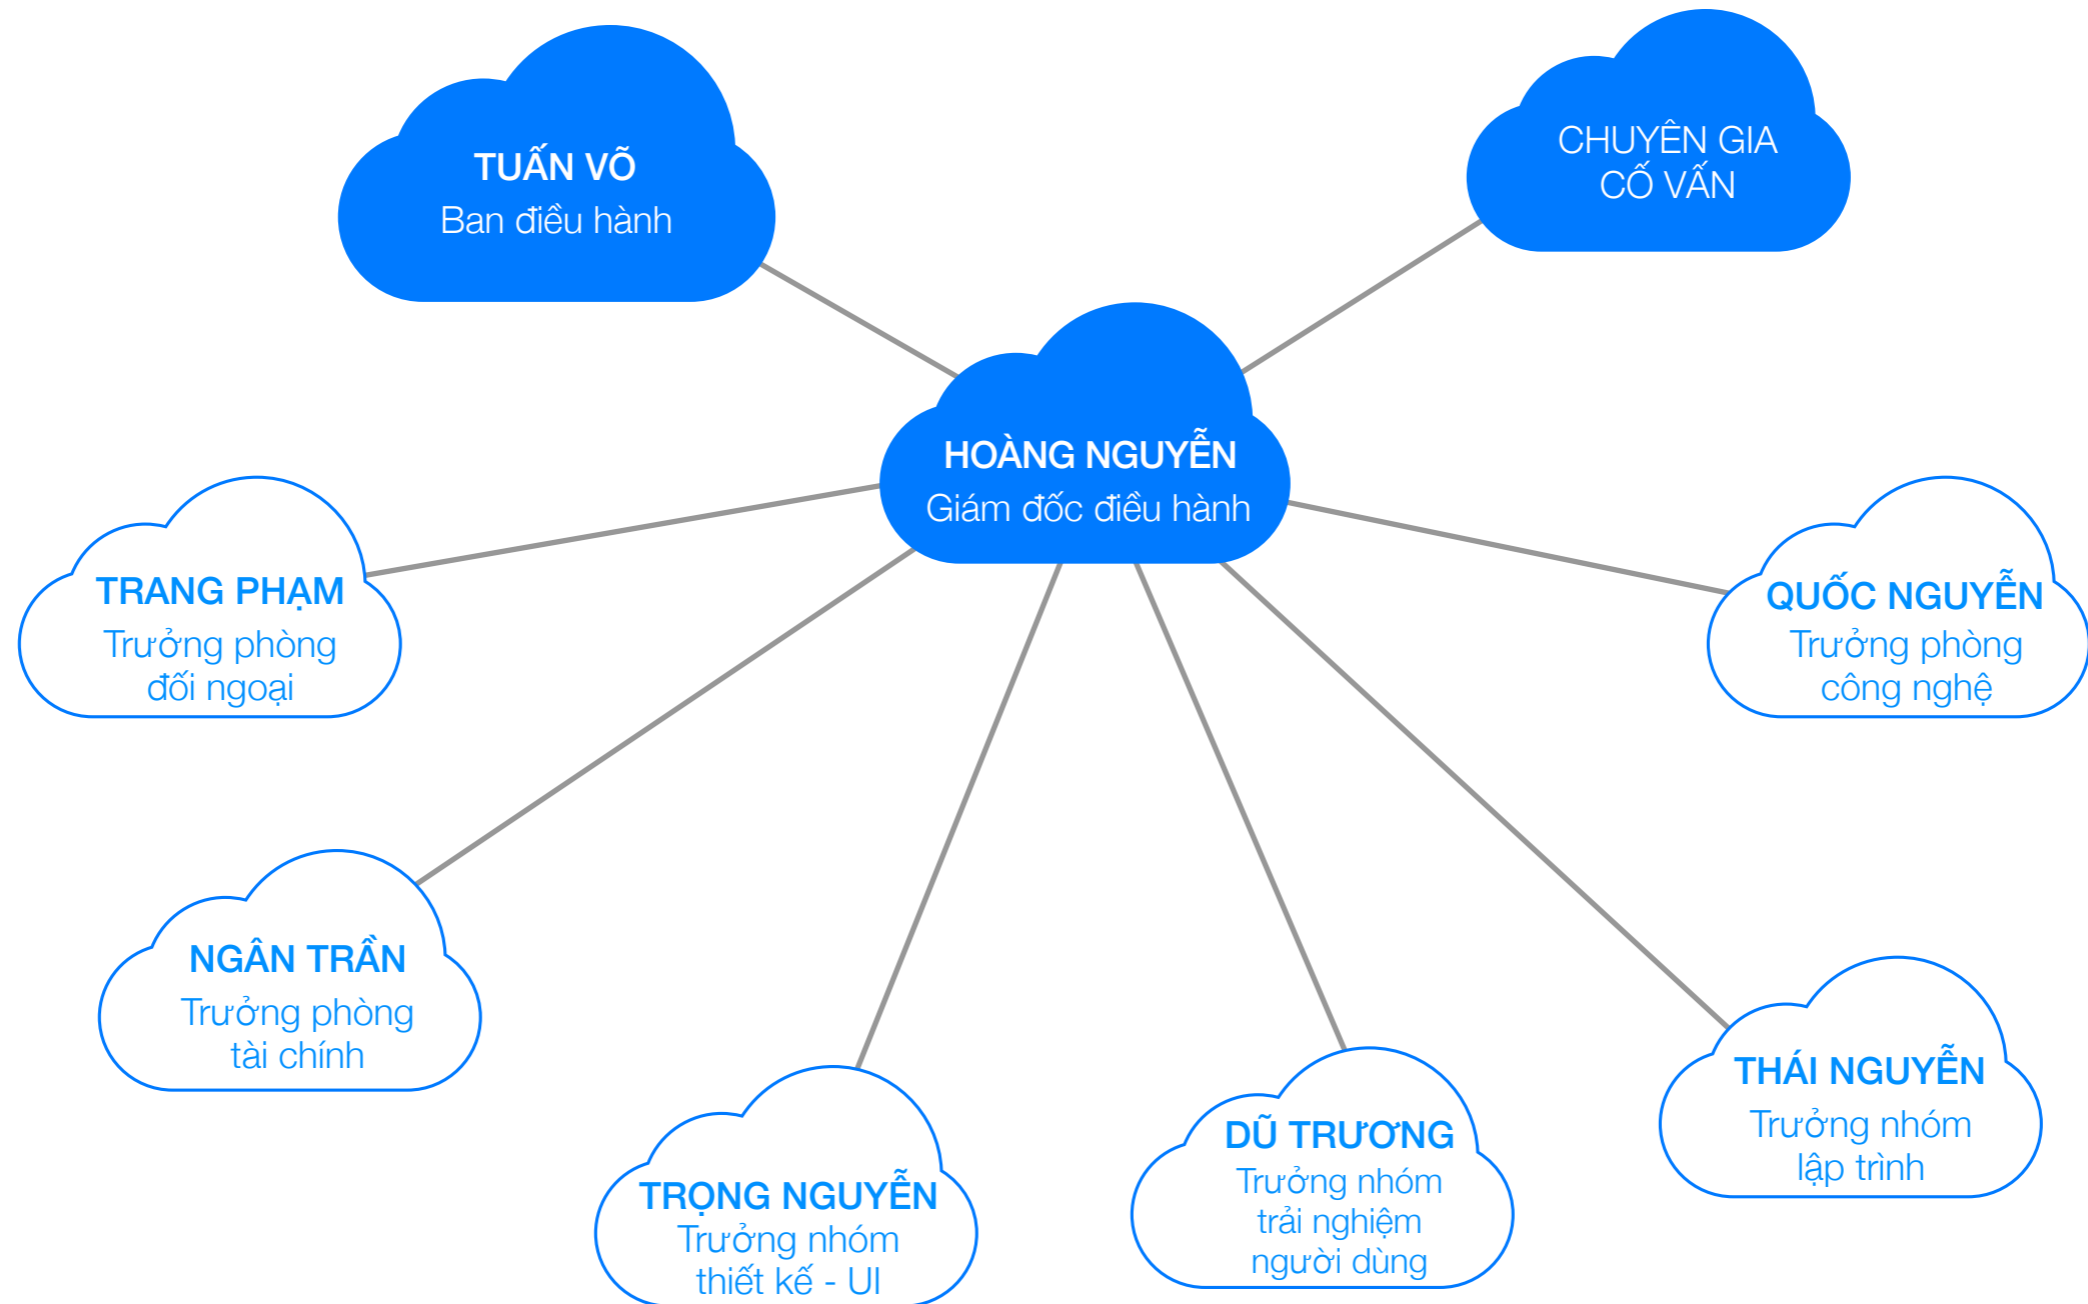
TUẤN VÕ
Ban điều hành

CHUYÊN GIA
CỐ VẤN

HOÀNG NGUYỄN
Giám đốc điều hành

TRANG PHẠM
Trưởng phòng
đối ngoại

QUỐC NGUYỄN
Trưởng phòng
công nghệ

NGÂN TRẦN
Trưởng phòng
tài chính

THÁI NGUYỄN
Trưởng nhóm
lập trình

TRỌNG NGUYỄN
Trưởng nhóm
thiết kế - UI

DŨ TRƯƠNG
Trưởng nhóm
trải nghiệm
người dùng